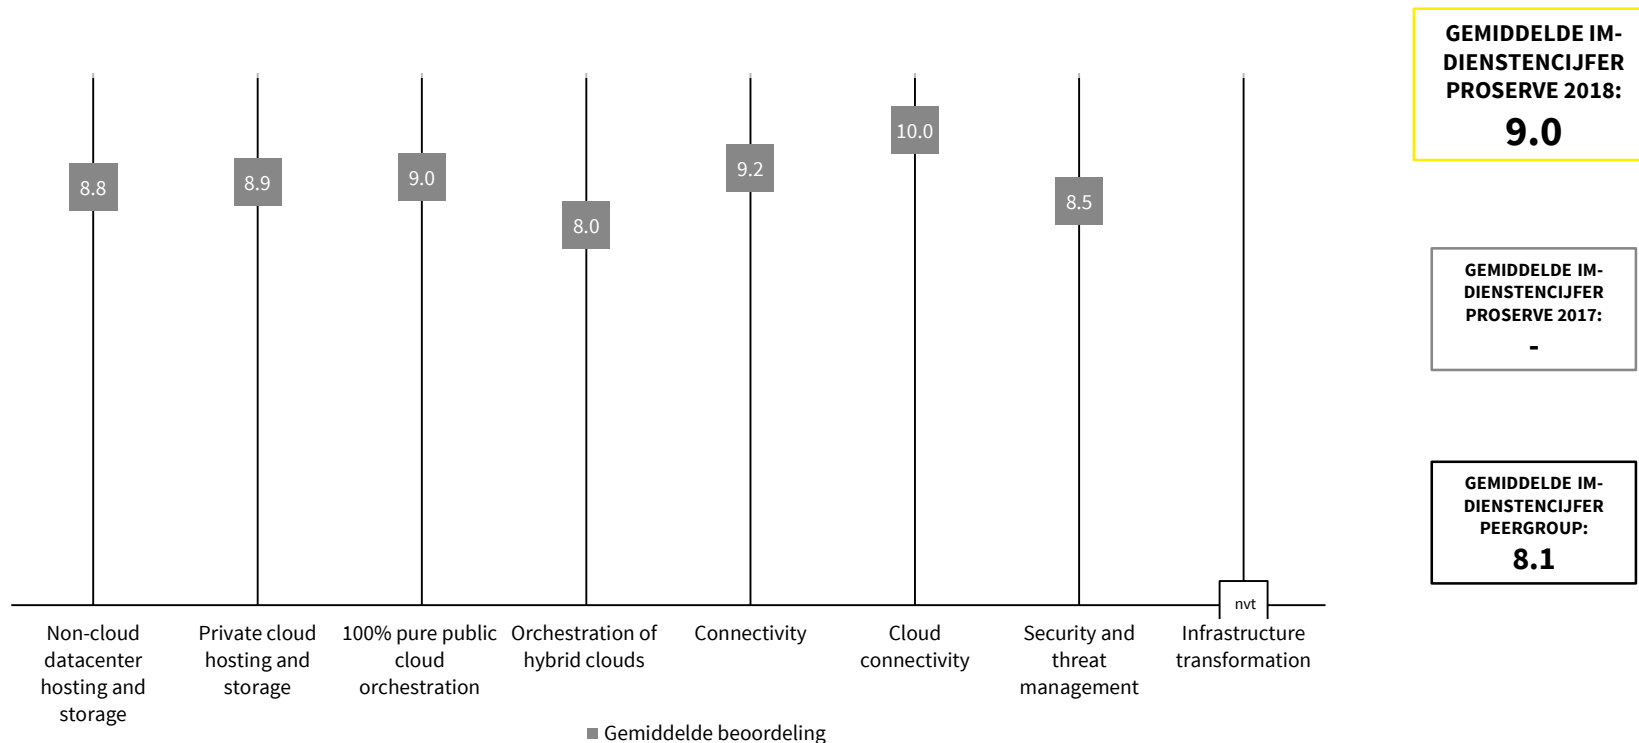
8.8
8.9
9.0
8.0
9.2
10.0
8.5
nvt

Non-cloud datacenter hosting and storage
Private cloud hosting and storage
100% pure public cloud orchestration
Orchestration of hybrid clouds
Connectivity
Cloud connectivity
Security and threat management
Infrastructure transformation

Gemiddelde beoordeling

GEMIDDELDE IM-DIENSTENCIJFER PROSERVE 2018:
9.0

GEMIDDELDE IM-DIENSTENCIJFER PROSERVE 2017:
-

GEMIDDELDE IM-DIENSTENCIJFER PEERGROUP:
8.1